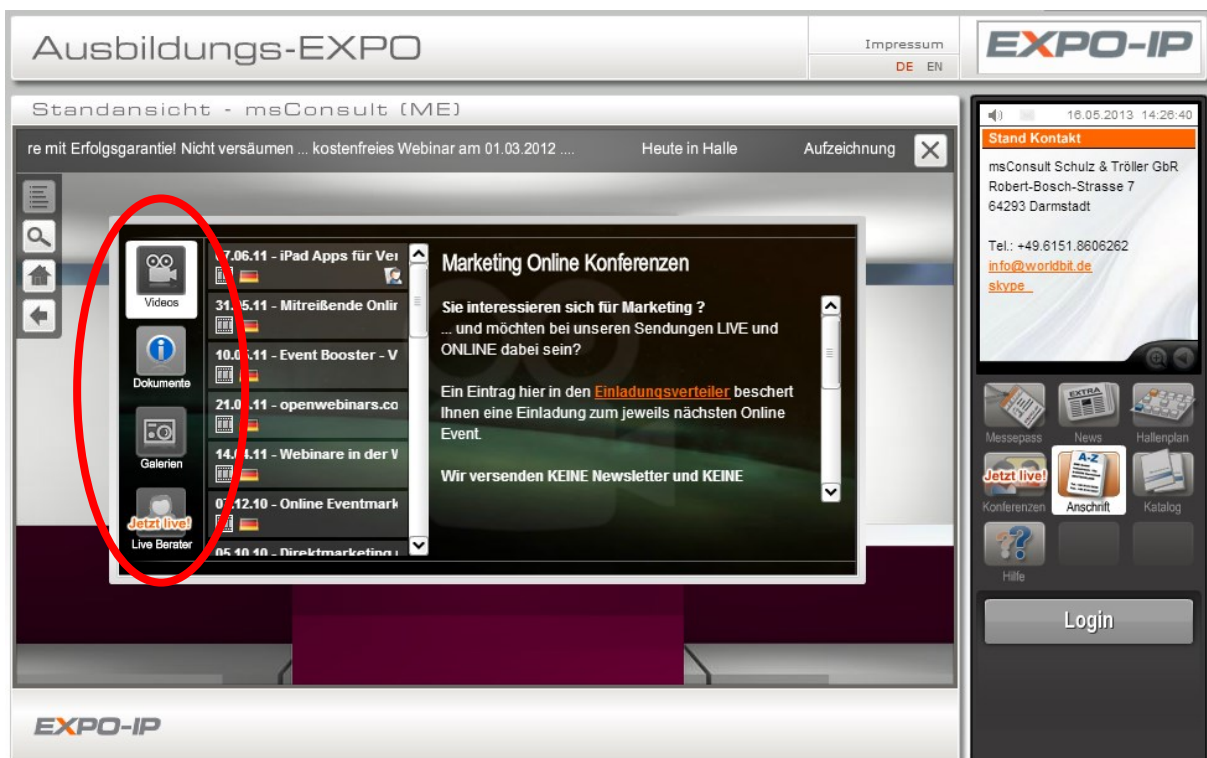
Ausbildungs-EXPO

Impressum
DE EN

EXPO-IP

Standansicht - msConsult (ME)

re mit Erfolgsgarantie! Nicht versäumen ... kostenfreies Webinar am 01.03.2012 ....

Heute in Halle

Aufzeichnung

Videos

Dokumente

Galerien

Jetzt live!
Live Berater

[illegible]7.06.11 - iPad Apps für Ver

31.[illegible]5.11 - Mitreißende Onlir

10.0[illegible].11 - Event Booster - V

21.0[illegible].11 - openwebinars.co

14.0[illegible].11 - Webinare in der V

0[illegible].12.10 - Online Eventmark

05.10.10 - Direktmarketing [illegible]

Marketing Online Konferenzen

Sie interessieren sich für Marketing ?
... und möchten bei unseren Sendungen LIVE und ONLINE dabei sein?

Ein Eintrag hier in den Einladungsverteiler beschert Ihnen eine Einladung zum jeweils nächsten Online Event.

Wir versenden KEINE Newsletter und KEINE

16.05.2013 14:26:40

Stand Kontakt

msConsult Schulz & Tröller GbR
Robert-Bosch-Strasse 7
64293 Darmstadt

Tel.: +49.6151.8606262
info@worldbit.de
skype

Messepass

EXTRA
News

Hallenplan

Jetzt live!
Konferenzen

A-Z
Anschrift

Katalog

Hilfe

Login

EXPO-IP